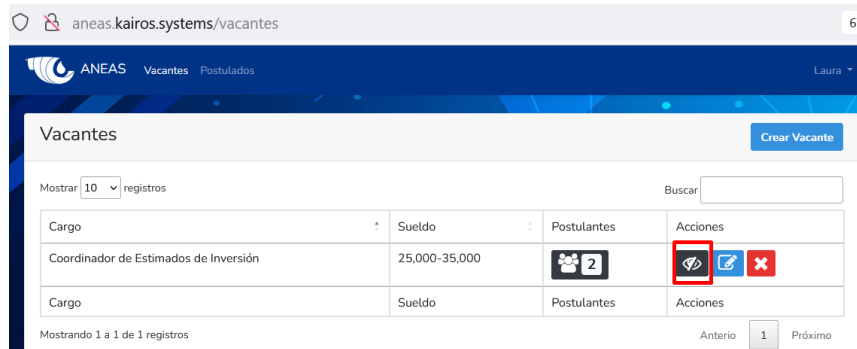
aneas.kairos.systems/vacantes

ANEAS Vacantes Postulados

Laura

Vacantes

Crear Vacante

Mostrar 10 registros

Buscar

| Cargo | Sueldo | Postulantes | Acciones |
|---|---|---|---|
| Coordinador de Estimados de Inversión | 25,000-35,000 | 2 | |
| Cargo | Sueldo | Postulantes | Acciones |

Mostrando 1 a 1 de 1 registros

Anterior 1 Próximo